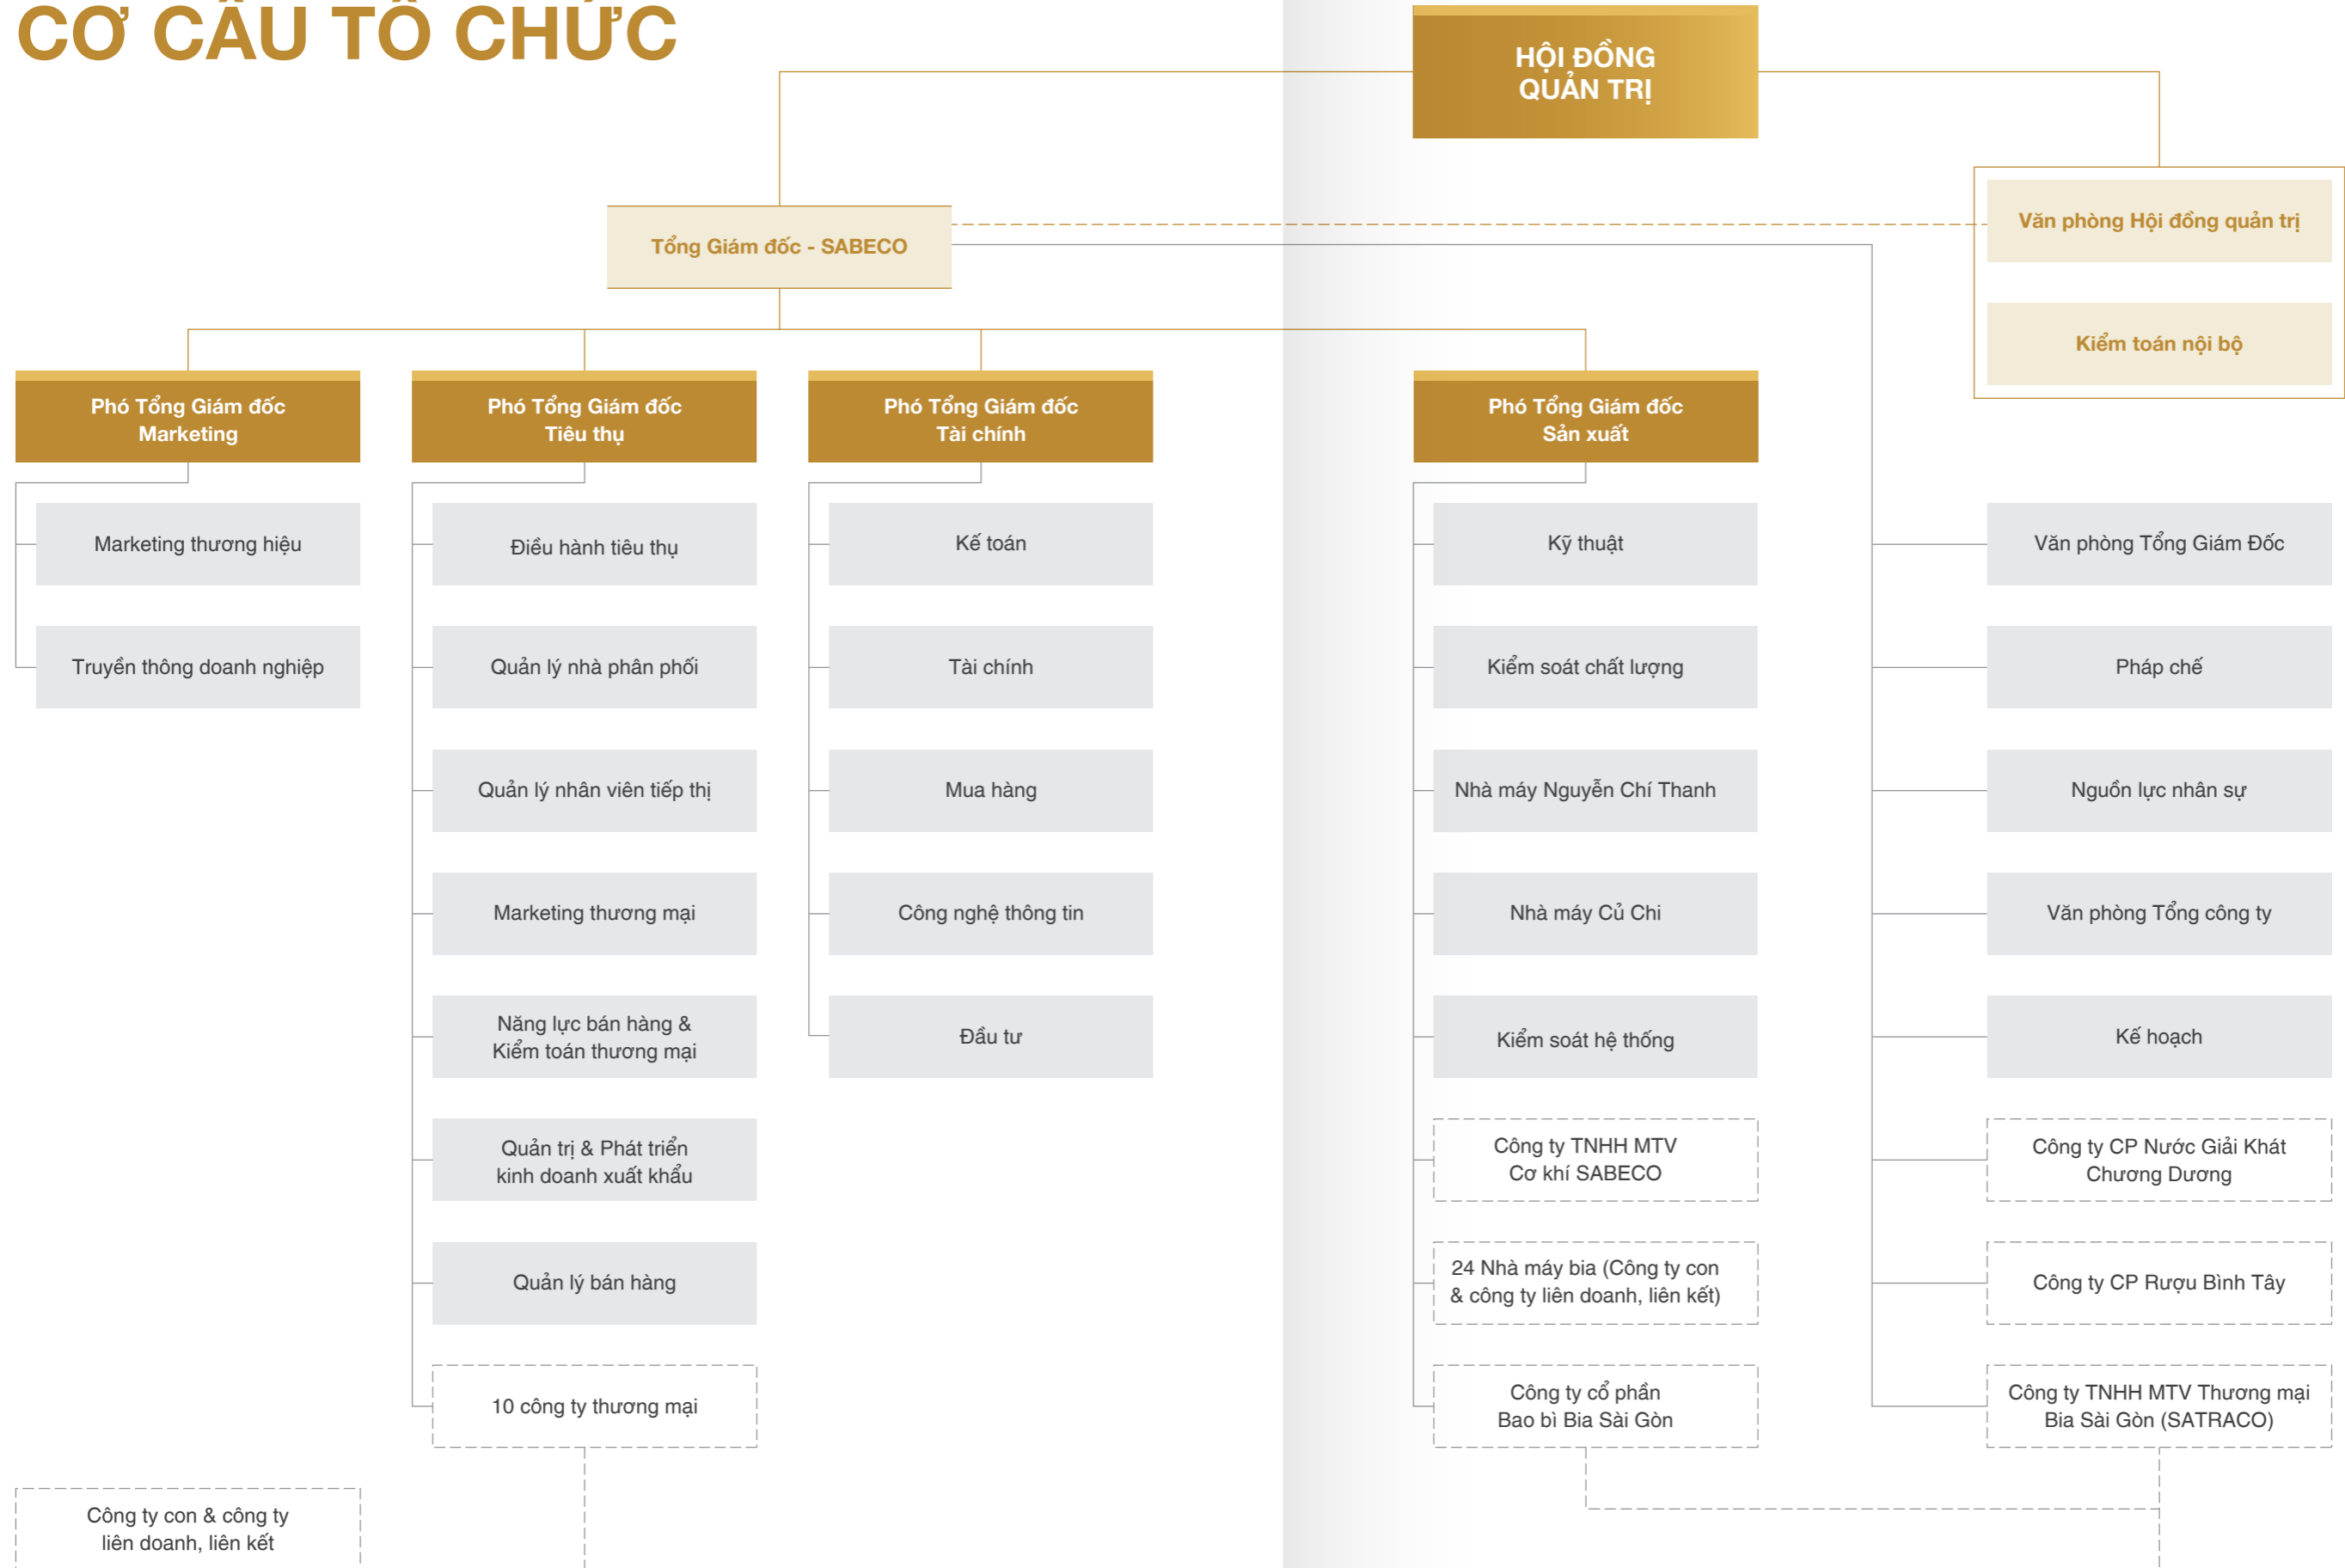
CƠ CẤU TỔ CHỨC

HỘI ĐỒNG QUẢN TRỊ

Tổng Giám đốc - SABECO

Văn phòng Hội đồng quản trị

Kiểm toán nội bộ

Phó Tổng Giám đốc Marketing

Marketing thương hiệu

Truyền thông doanh nghiệp

Phó Tổng Giám đốc Tiêu thụ

Điều hành tiêu thụ

Quản lý nhà phân phối

Quản lý nhân viên tiếp thị

Marketing thương mại

Năng lực bán hàng & Kiểm toán thương mại

Quản trị & Phát triển kinh doanh xuất khẩu

Quản lý bán hàng

10 công ty thương mại

Phó Tổng Giám đốc Tài chính

Kế toán

Tài chính

Mua hàng

Công nghệ thông tin

Đầu tư

Phó Tổng Giám đốc Sản xuất

Kỹ thuật

Kiểm soát chất lượng

Nhà máy Nguyễn Chí Thanh

Nhà máy Củ Chi

Kiểm soát hệ thống

Công ty TNHH MTV Cơ khí SABECO

24 Nhà máy bia (Công ty con & công ty liên doanh, liên kết)

Công ty cổ phần Bao bì Bia Sài Gòn

Văn phòng Tổng Giám Đốc

Pháp chế

Nguồn lực nhân sự

Văn phòng Tổng công ty

Kế hoạch

Công ty CP Nước Giải Khát Chương Dương

Công ty CP Rượu Bình Tây

Công ty TNHH MTV Thương mại Bia Sài Gòn (SATRACO)

Công ty con & công ty liên doanh, liên kết